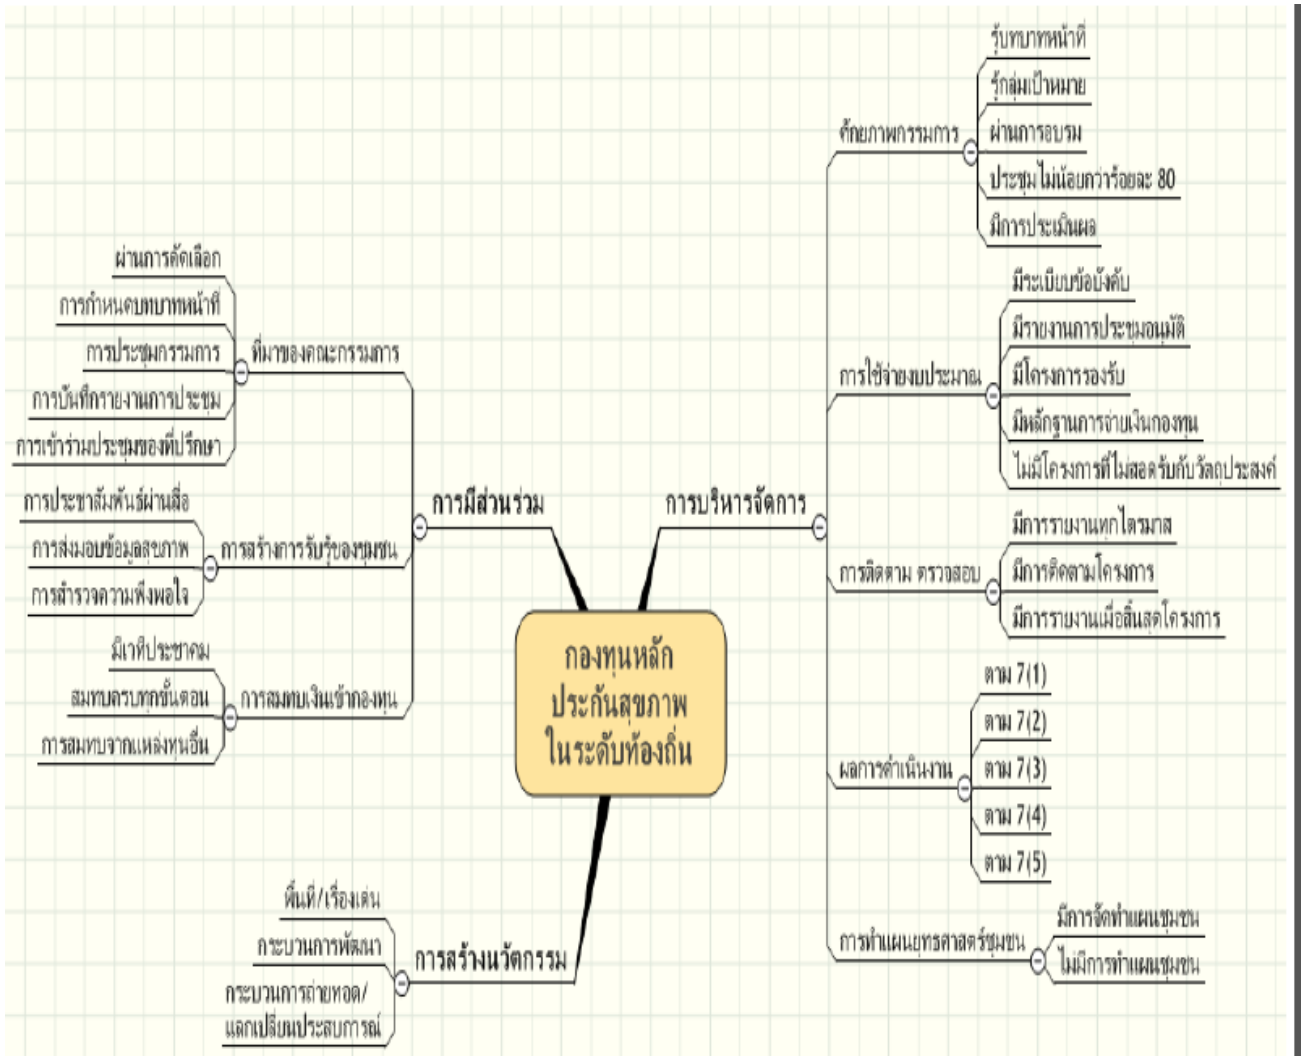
กองทุนหลัก ประกันสุขภาพ ในระดับท้องถิ่น

การบริหารจัดการ

ศักยภาพกรรมการ
รู้บทบาทหน้าที่
รู้กลุ่มเป้าหมาย
ผ่านการอบรม
ประชุมไม่น้อยกว่าร้อยละ 80
มีการประเมินผล

การใช้จ่ายงบประมาณ
มีระเบียบข้อบังคับ
มีรายงานการประชุมอนุมัติ
มีโครงการรองรับ
มีหลักฐานการจ่ายเงินกองทุน
ไม่มีโครงการที่ไม่สอดรับกับวัตถุประสงค์

การติดตาม ตรวจสอบ
มีการรายงานทุกไตรมาส
มีการติดตามโครงการ
มีการรายงานเมื่อสิ้นสุดโครงการ

ผลการดำเนินงาน
ตาม 7(1)
ตาม 7(2)
ตาม 7(3)
ตาม 7(4)
ตาม 7(5)

การทำแผนยุทธศาสตร์ชุมชน
มีการจัดทำแผนชุมชน
ไม่มีการทำแผนชุมชน

การมีส่วนร่วม

ที่มาของคณะกรรมการ
ผ่านการคัดเลือก
การกำหนดบทบาทหน้าที่
การประชุมกรรมการ
การบันทึกรายงานการประชุม
การเข้าร่วมประชุมของที่ปรึกษา

การสร้างการรับรู้ของชุมชน
การประชาสัมพันธ์ผ่านสื่อ
การส่งมอบข้อมูลสุขภาพ
การสำรวจความพึงพอใจ

การสมทบเงินเข้ากองทุน
มีเวทีประชาคม
สมทบครบทุกขั้นตอน
การสมทบจากแหล่งทุนอื่น

การสร้างนวัตกรรม
พื้นที่/เรื่องเด่น
กระบวนการพัฒนา
กระบวนการถ่ายทอด/ แลกเปลี่ยนประสบการณ์